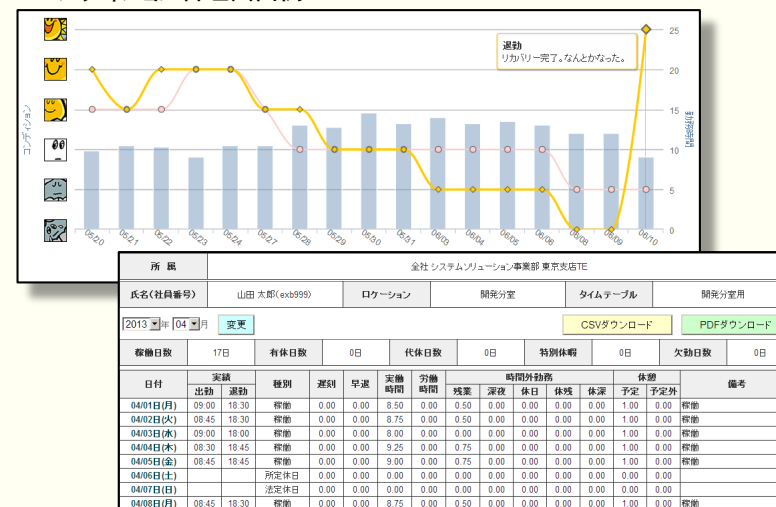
コンディション

退勤
リカバリー完了。なんとかなった。

25
20
15
10
5
0

05/20 05/21 05/22 05/23 05/24 05/27 05/28 05/29 05/30 05/31 06/03 06/04 06/05 06/06 06/07 06/08 06/09 06/10

| 所属 | 全社 システムソリューション事業部 東京支店TE |
|---|---|

| 氏名(社員番号) | 山田 太郎(exb999) | ロケーション | 開発分室 | タイムテーブル | 開発分室用 |
|---|---|---|---|---|---|

2013 年 04 月 変更 CSVダウンロード PDFダウンロード

| 稼働日数 | 17日 | 有休日数 | 0日 | 代休日数 | 0日 | 特別休暇 | 0日 | 欠勤日数 | 0日 |
|---|---|---|---|---|---|---|---|---|---|

| 日付 | 実績 出勤 | 実績 退勤 | 種別 | 遅刻 | 早退 | 実働時間 | 労働時間 | 時間外勤務 残業 | 深夜 | 休日 | 休残 | 休深 | 休憩 予定 | 予定外 | 備考 |
|---|---|---|---|---|---|---|---|---|---|---|---|---|---|---|---|
| 04/01日(月) | 09:00 | 18:30 | 稼働 | 0.00 | 0.00 | 8.50 | 0.00 | 0.50 | 0.00 | 0.00 | 0.00 | 0.00 | 1.00 | 0.00 | 稼働 |
| 04/02日(火) | 08:45 | 18:30 | 稼働 | 0.00 | 0.00 | 8.75 | 0.00 | 0.50 | 0.00 | 0.00 | 0.00 | 0.00 | 1.00 | 0.00 | 稼働 |
| 04/03日(水) | 09:00 | 18:00 | 稼働 | 0.00 | 0.00 | 8.00 | 0.00 | 0.00 | 0.00 | 0.00 | 0.00 | 0.00 | 1.00 | 0.00 | 稼働 |
| 04/04日(木) | 08:30 | 18:45 | 稼働 | 0.00 | 0.00 | 9.25 | 0.00 | 0.75 | 0.00 | 0.00 | 0.00 | 0.00 | 1.00 | 0.00 | 稼働 |
| 04/05日(金) | 08:45 | 18:45 | 稼働 | 0.00 | 0.00 | 9.00 | 0.00 | 0.75 | 0.00 | 0.00 | 0.00 | 0.00 | 1.00 | 0.00 | 稼働 |
| 04/06日(土) | | | 所定休日 | 0.00 | 0.00 | 0.00 | 0.00 | 0.00 | 0.00 | 0.00 | 0.00 | 0.00 | 0.00 | 0.00 | |
| 04/07日(日) | | | 法定休日 | 0.00 | 0.00 | 0.00 | 0.00 | 0.00 | 0.00 | 0.00 | 0.00 | 0.00 | 0.00 | 0.00 | |
| 04/08日(月) | 08:45 | 18:30 | 稼働 | 0.00 | 0.00 | 8.75 | 0.00 | 0.50 | 0.00 | 0.00 | 0.00 | 0.00 | 1.00 | 0.00 | 稼働 |